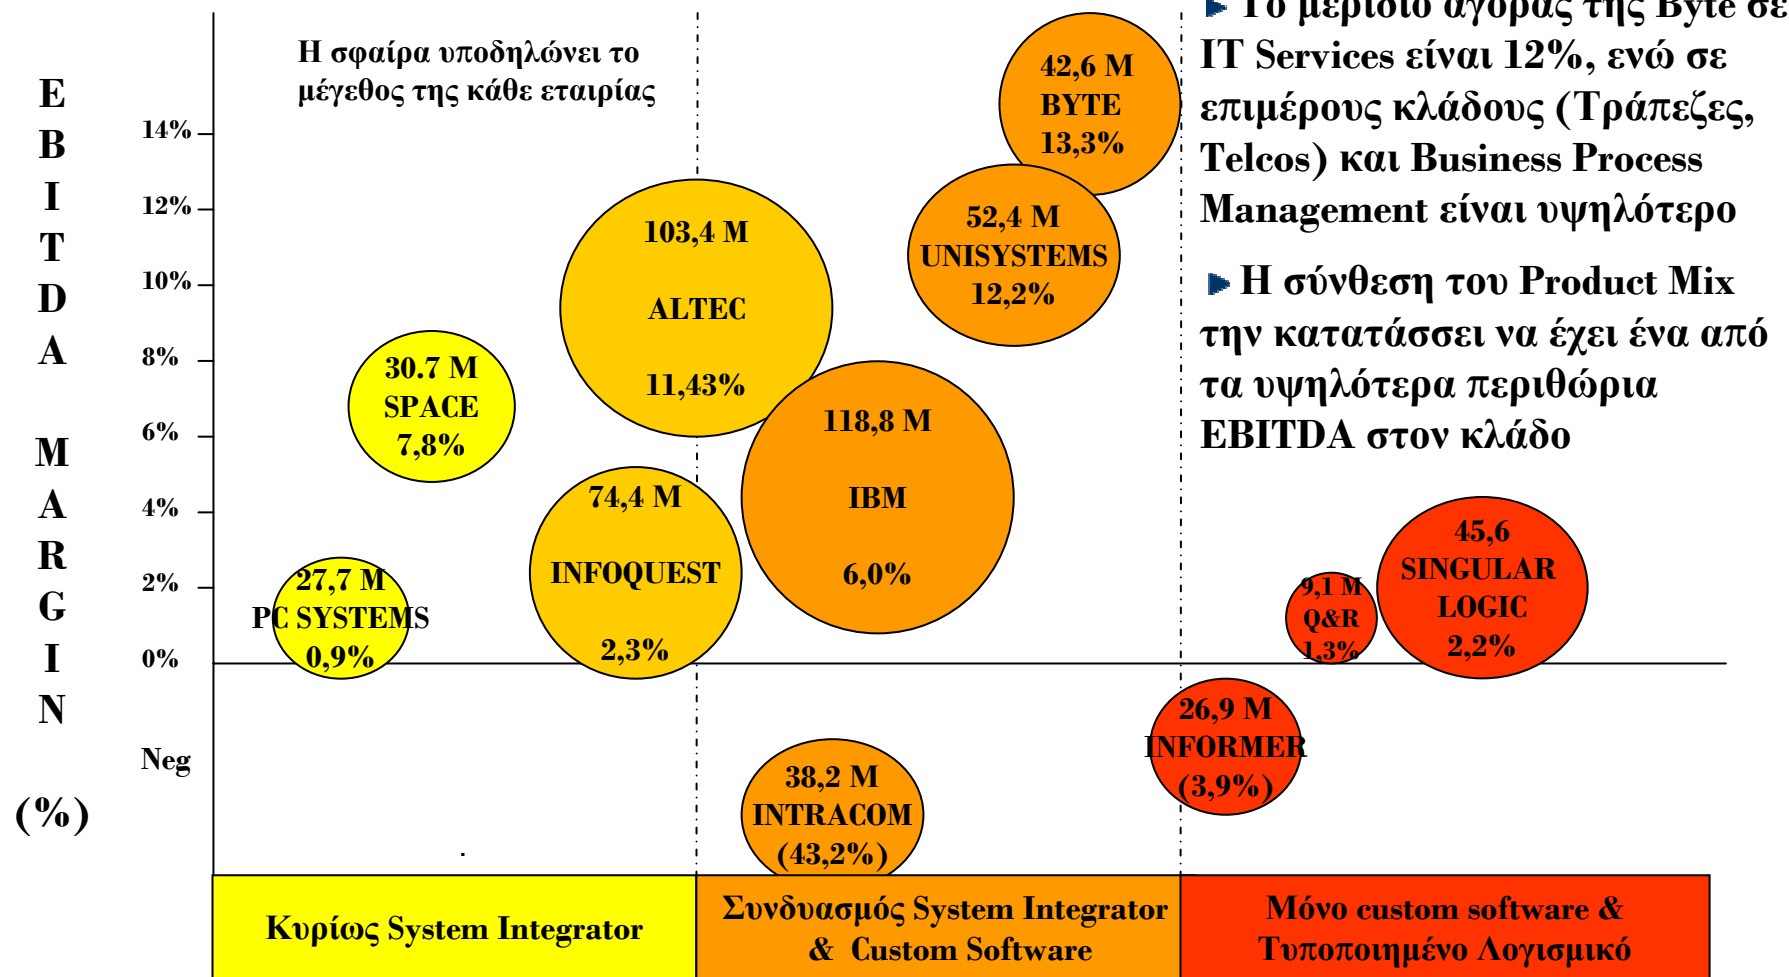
EBITDA MARGIN (%)

Η σφαίρα υποδηλώνει το μέγεθος της κάθε εταιρίας

14%
12%
10%
8%
6%
4%
2%
0%
Neg

42,6 M BYTE 13,3%

52,4 M UNISYSTEMS 12,2%

103,4 M ALTEC 11,43%

30.7 M SPACE 7,8%

118,8 M IBM 6,0%

74,4 M INFOQUEST 2,3%

27,7 M PC SYSTEMS 0,9%

9,1 M Q&R 1,3%

45,6 SINGULAR LOGIC 2,2%

26,9 M INFORMER (3,9%)

38,2 M INTRACOM (43,2%)

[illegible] μερίδιο αγοράς της Byte σε IT Services είναι 12%, ενώ σε επιμέρους κλάδους (Τράπεζες, Telcos) και Business Process Management είναι υψηλότερο

Η σύνθεση του Product Mix την κατατάσσει να έχει ένα από τα υψηλότερα περιθώρια EBITDA στον κλάδο

| Κυρίως System Integrator | Συνδυασμός System Integrator & Custom Software | Μόνο custom software & Τυποποιημένο Λογισμικό |